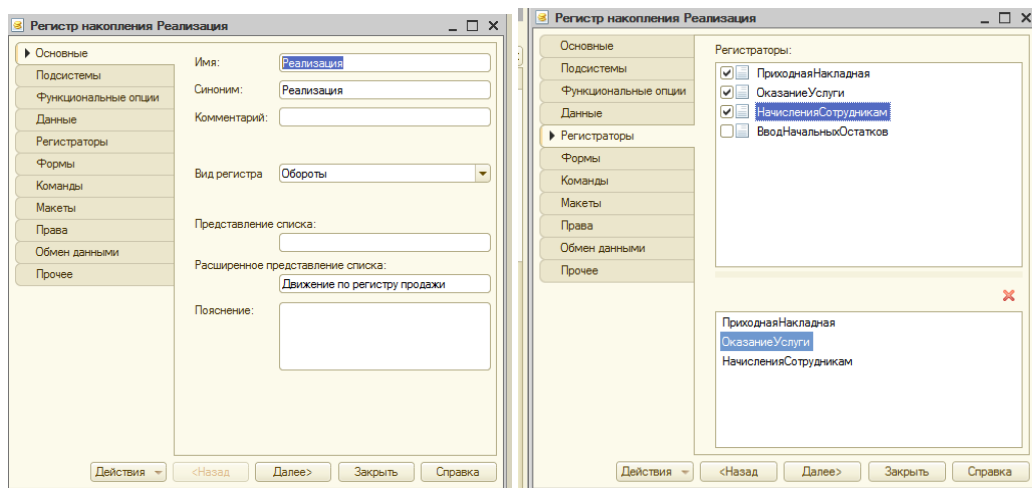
Регистр накопления Реализация

Основные
Подсистемы
Функциональные опции
Данные
Регистраторы
Формы
Команды
Макеты
Права
Обмен данными
Прочее

Имя: Реализация
Синоним: Реализация
Комментарий:
Вид регистра Обороты
Представление списка:
Расширенное представление списка:
Движение по регистру продажи
Пояснение:

Действия <Назад Далее> Закрыть Справка

Регистр накопления Реализация

Основные
Подсистемы
Функциональные опции
Данные
Регистраторы
Формы
Команды
Макеты
Права
Обмен данными
Прочее

Регистраторы:
ПриходнаяНакладная
ОказаниеУслуги
НачисленияСотрудникам
ВводНачальныхОстатков

ПриходнаяНакладная
ОказаниеУслуги
НачисленияСотрудникам

Действия <Назад Далее> Закрыть Справка